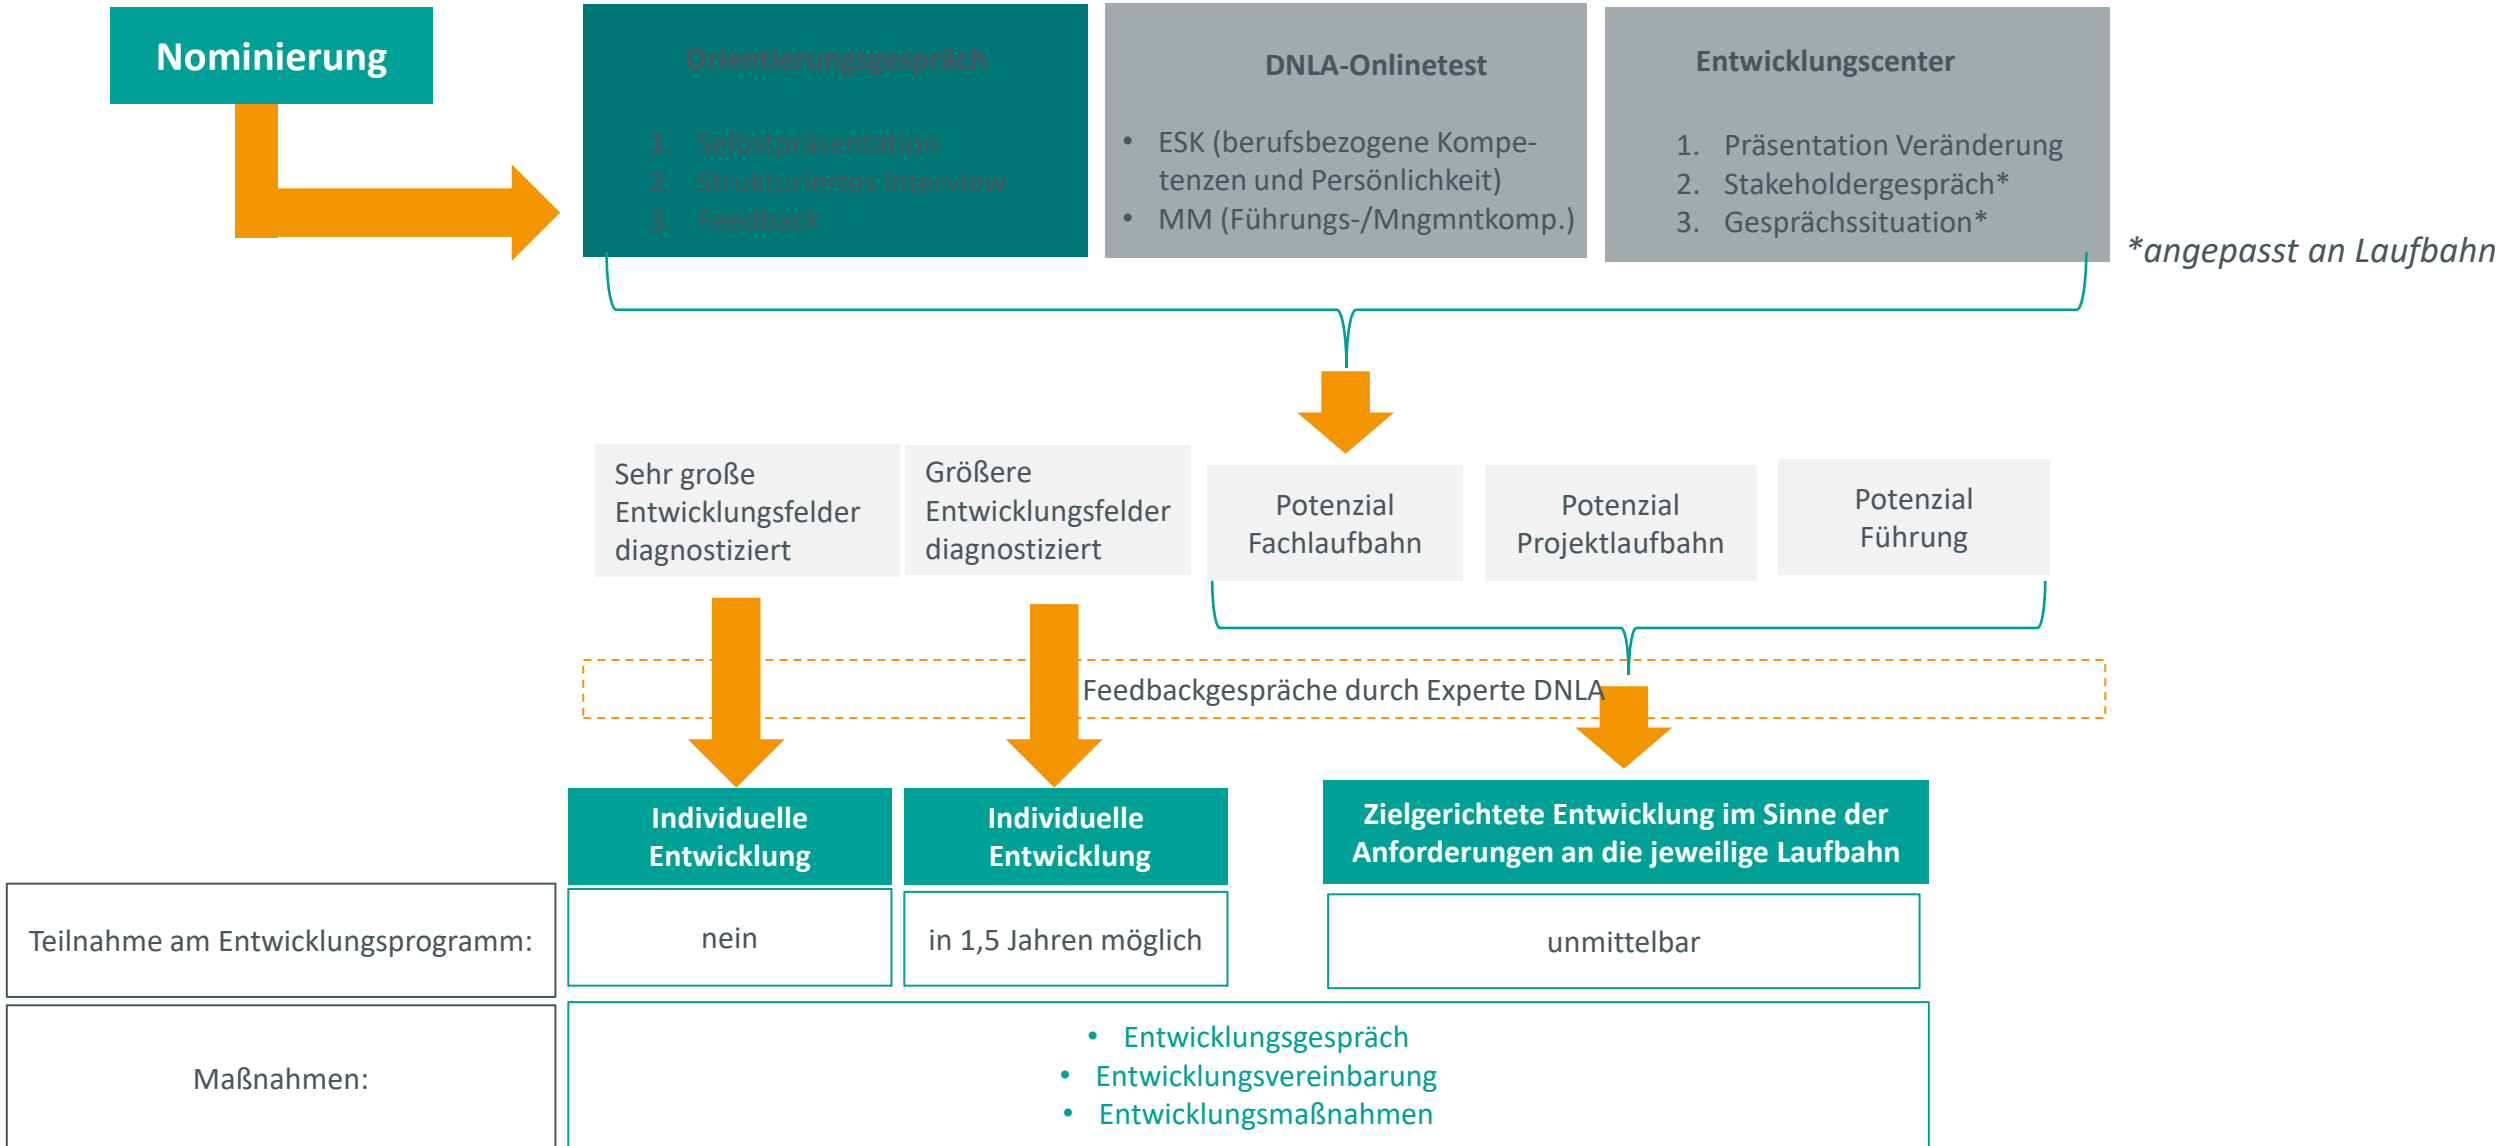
Nominierung

Orientierungsgespräch

1. Selbstpräsentation
2. Strukturiertes Interview
3. Feedback

DNLA-Onlinetest

- ESK (berufsbezogene Kompetenzen und Persönlichkeit)
- MM (Führungs-/Mngmntkomp.)

Entwicklungscenter

1. Präsentation Veränderung
2. Stakeholdergespräch*
3. Gesprächssituation*

*angepasst an Laufbahn

Sehr große Entwicklungsfelder diagnostiziert

Größere Entwicklungsfelder diagnostiziert

Potenzial Fachlaufbahn

Potenzial Projektlaufbahn

Potenzial Führung

Feedbackgespräche durch Experte DNLA

Individuelle Entwicklung

Individuelle Entwicklung

Zielgerichtete Entwicklung im Sinne der Anforderungen an die jeweilige Laufbahn

Teilnahme am Entwicklungsprogramm:

nein

in 1,5 Jahren möglich

unmittelbar

Maßnahmen:

- Entwicklungsgespräch
- Entwicklungsvereinbarung
- Entwicklungsmaßnahmen